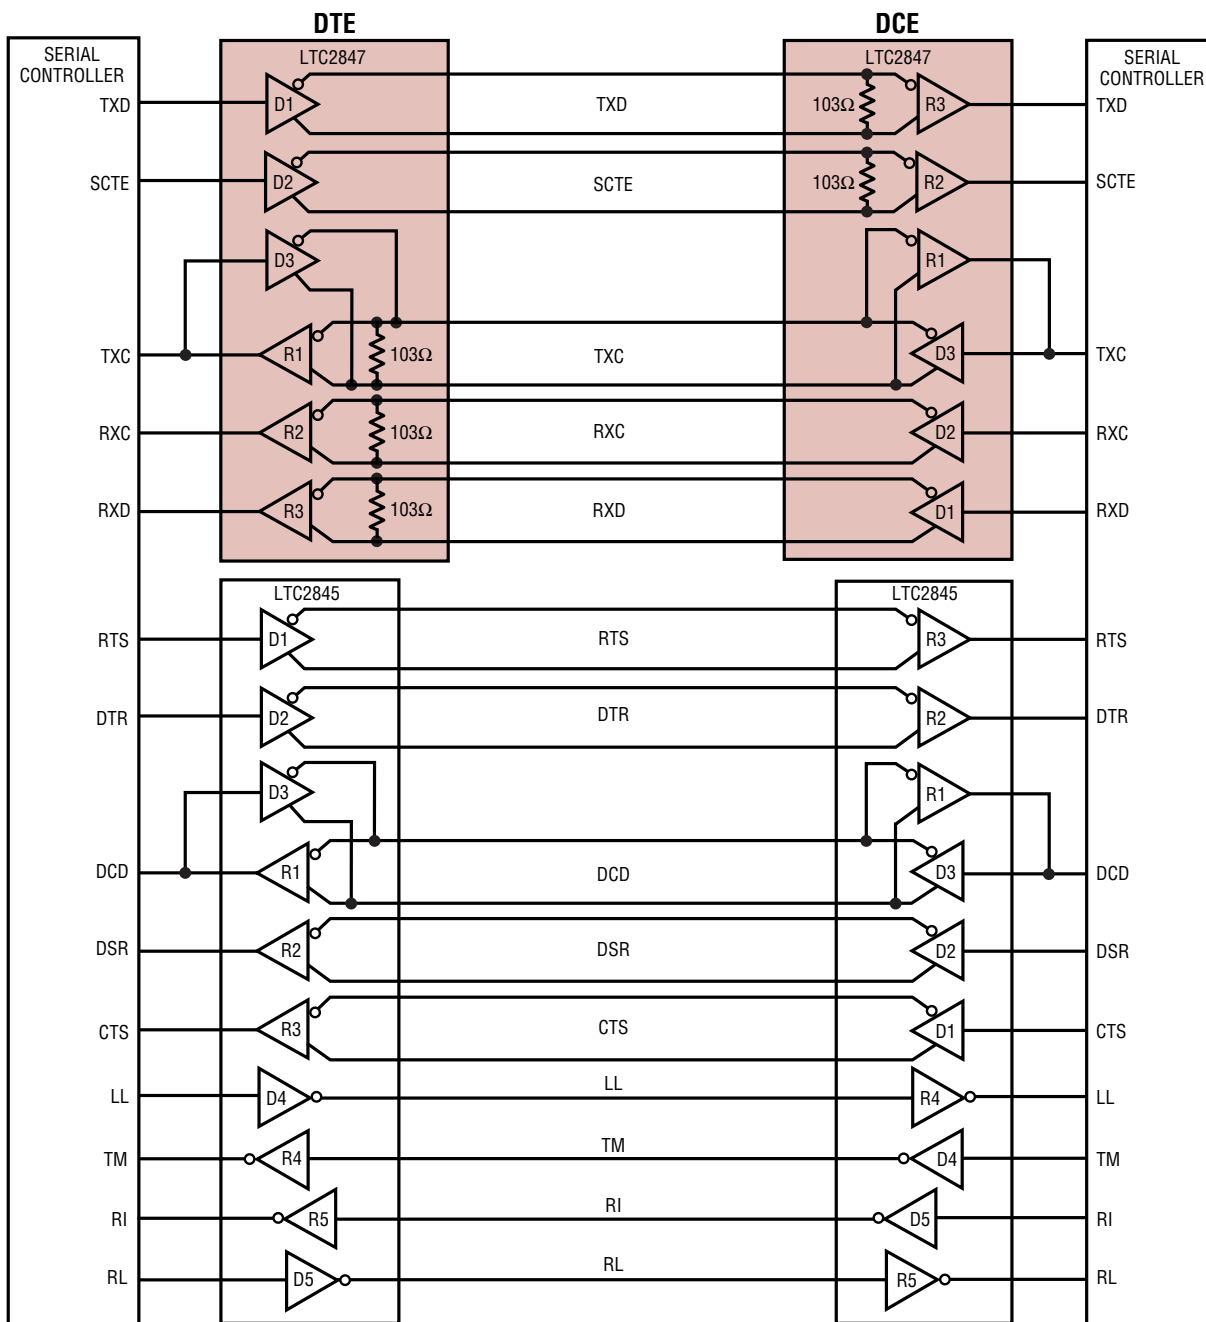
DTE

DCE

SERIAL CONTROLLER

LTC2847

LTC2847

SERIAL CONTROLLER

TXD
D1
TXD
$103\Omega$
R3
TXD

SCTE
D2
SCTE
$103\Omega$
R2
SCTE

D3
R1

TXC
R1
$103\Omega$
TXC
D3
TXC

RXC
R2
$103\Omega$
RXC
D2
RXC

RXD
R3
$103\Omega$
RXD
D1
RXD

LTC2845

LTC2845

RTS
D1
RTS
R3
RTS

DTR
D2
DTR
R2
DTR

D3
R1

DCD
R1
DCD
D3
DCD

DSR
R2
DSR
D2
DSR

CTS
R3
CTS
D1
CTS

LL
D4
LL
R4
LL

TM
R4
TM
D4
TM

RI
R5
RI
D5
RI

RL
D5
RL
R5
RL